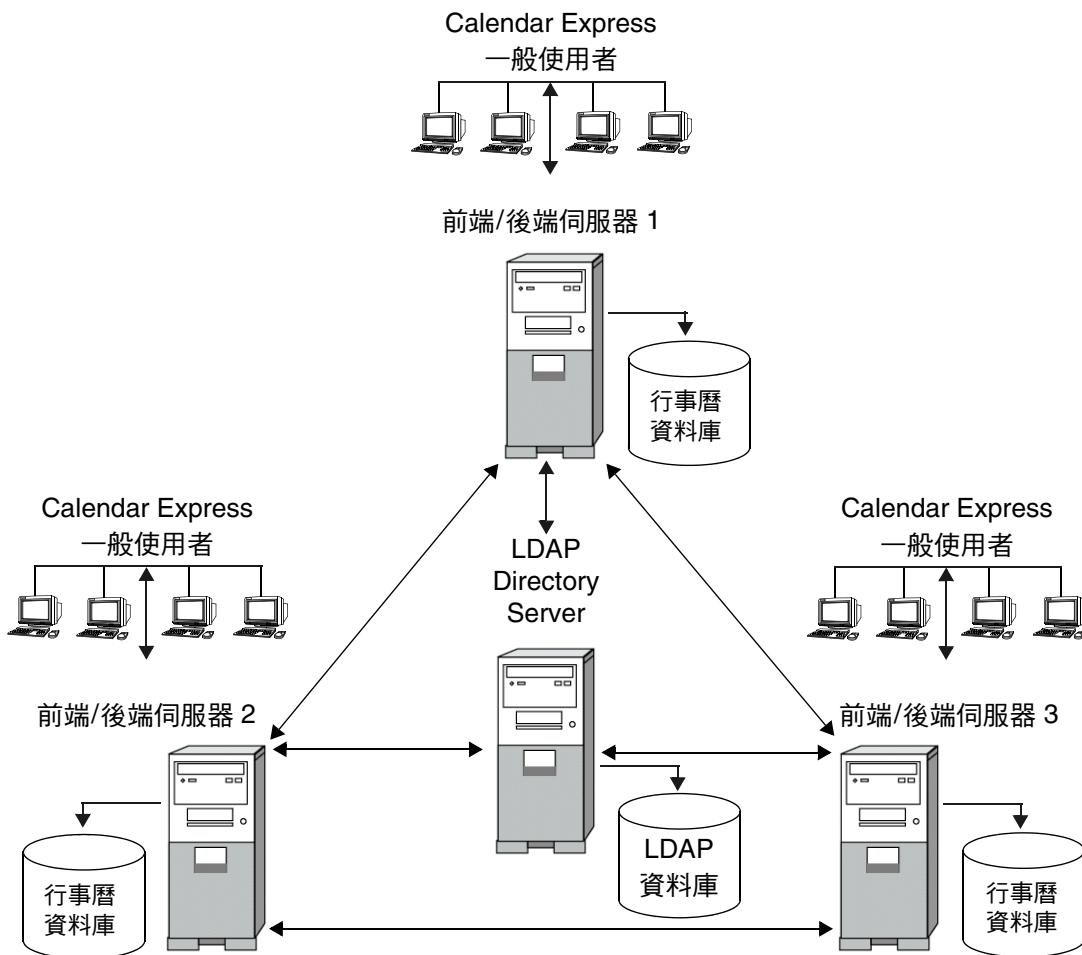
Calendar Express
一般使用者

前端/後端伺服器 1

行事曆
資料庫

Calendar Express
一般使用者

LDAP
Directory
Server

Calendar Express
一般使用者

前端/後端伺服器 2

前端/後端伺服器 3

行事曆
資料庫

LDAP
資料庫

行事曆
資料庫